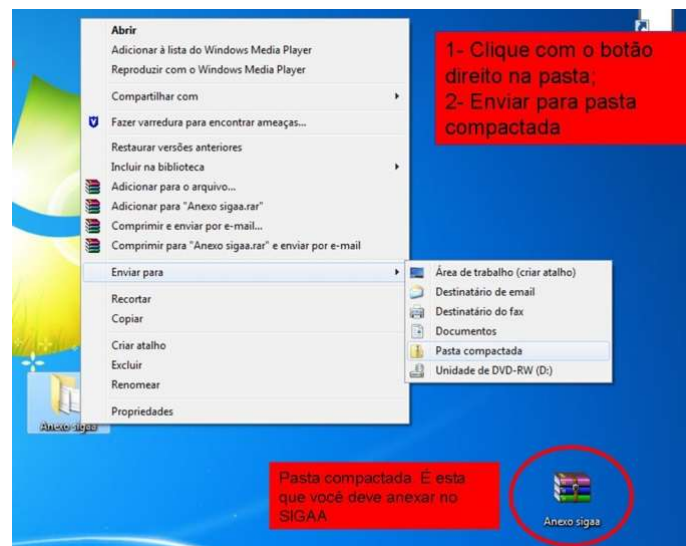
Abrir
Adicionar à lista do Windows Media Player
Reproduzir com o Windows Media Player
Compartilhar com
Fazer varredura para encontrar ameaças...
Restaurar versões anteriores
Incluir na biblioteca
Adicionar para o arquivo...
Adicionar para "Anexo sigaa.rar"
Comprimir e enviar por e-mail...
Comprimir para "Anexo sigaa.rar" e enviar por e-mail
Enviar para
Recortar
Copiar
Criar atalho
Excluir
Renomear
Propriedades

Área de trabalho (criar atalho)
Destinatário de email
Destinatário do fax
Documentos
Pasta compactada
Unidade de DVD-RW (D:)

1- Clique com o botão direito na pasta;
2- Enviar para pasta compactada

Anexo sigaa

Pasta compactada. É esta que você deve anexar no SIGAA

Anexo sigaa